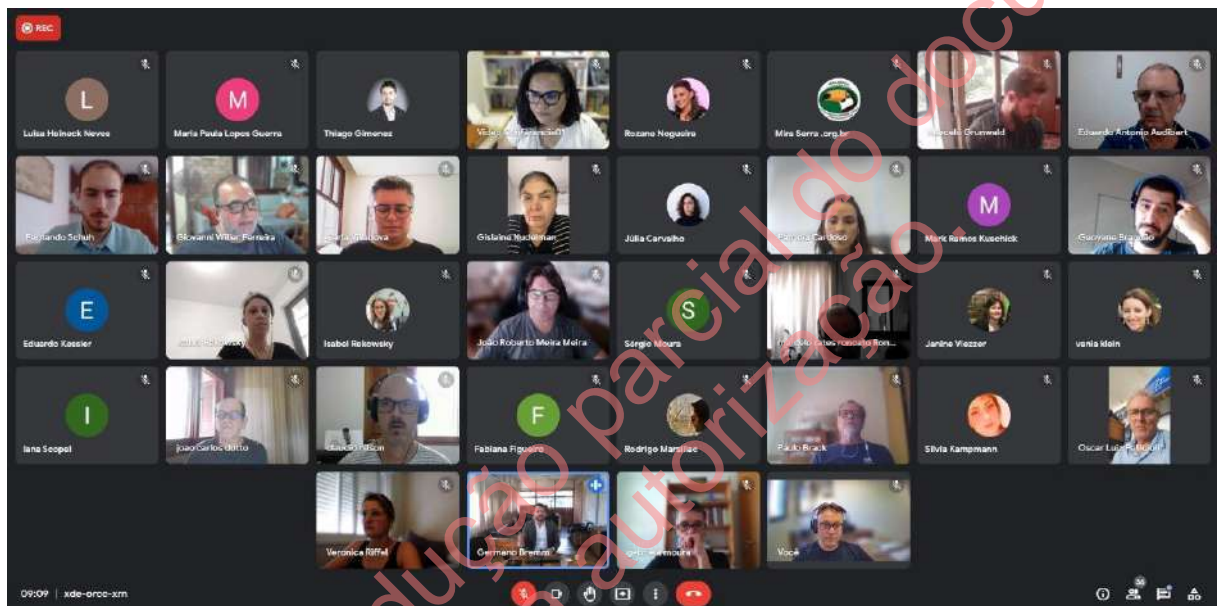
REC

L
Luisa Heineck Neves

M
Maria Paula Lopes Guerra

Thiago Gimenes

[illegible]

Rozane Nogueira

Mira Serra .org.br

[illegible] Grunwald

Eduardo Antonio Audibert

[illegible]ando Schuh

Giovanni Wilke Ferreira

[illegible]

Gislaine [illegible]

Júlia Carvalho

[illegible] Cardoso

M
Mark Ramos Kuschick

Giovanni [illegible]

E
Eduardo Kessler

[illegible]

Isabel Rekowsky

João Roberto Meira Meira

S
Sérgio Moura

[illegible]

Janine Viezzer

vania klein

I
Iana Scopel

joao carlos dotto

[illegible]

F
Fabiana Figueiro

Rodrigo Marsiliac

Paulo Brack

Silvia Kampmann

Oscar Luis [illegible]

Veronica Riffel

Germano Bremm

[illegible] moura

Você

09:09 | xde-orce-xm

36

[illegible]dução parcial do doc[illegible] autorização.